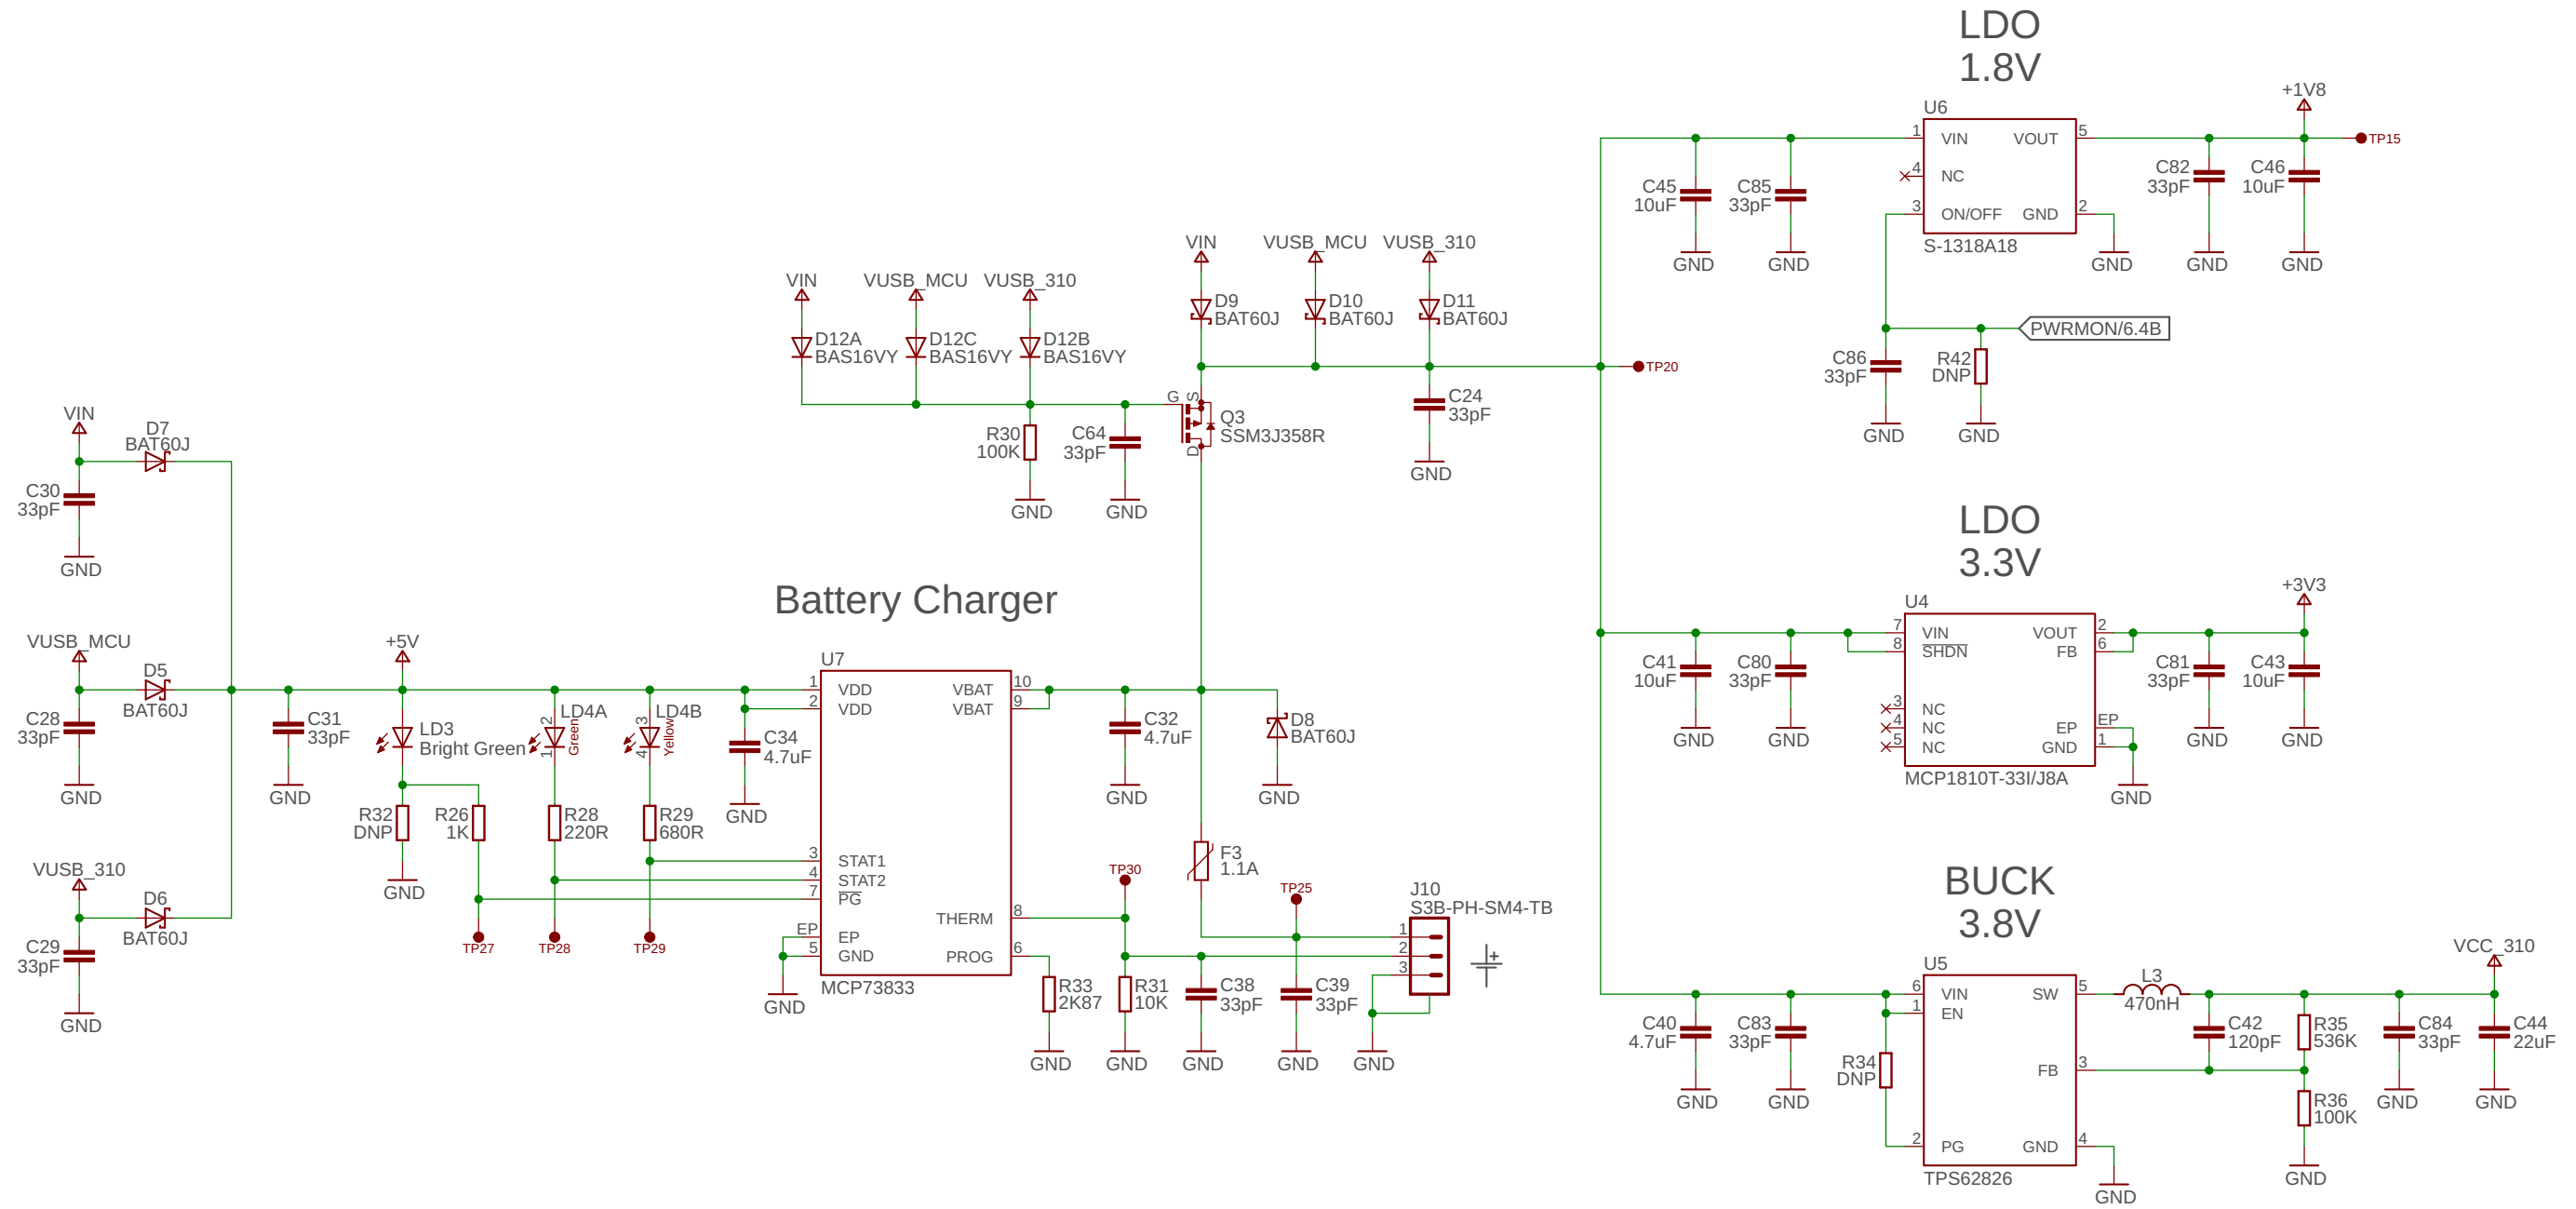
LDO
1.8V

U6
VIN VOUT
NC
ON/OFF GND
S-1318A18
1 5 4 3 2
+1V8
TP15
C45 10uF
C85 33pF
C82 33pF
C46 10uF
GND GND GND GND GND
C86 33pF
R42 DNP
PWRMON/6.4B
GND GND

VIN VUSB_MCU VUSB_310
D12A BAS16VY
D12C BAS16VY
D12B BAS16VY
R30 100K
C64 33pF
GND GND

VIN VUSB_MCU VUSB_310
D9 BAT60J
D10 BAT60J
D11 BAT60J
TP20
G S D
Q3 SSM3J358R
C24 33pF
GND

VIN
D7 BAT60J
C30 33pF
GND

LDO
3.3V

U4
VIN VOUT
SHDN FB
NC NC NC
EP GND
MCP1810T-33I/J8A
7 8 3 4 5 2 6 EP 1
+3V3
C41 10uF
C80 33pF
C81 33pF
C43 10uF
GND GND GND GND GND

Battery Charger

VUSB_MCU
D5 BAT60J
C28 33pF
GND
+5V
C31 33pF
GND
LD3 Bright Green
LD4A Green
LD4B Yellow
1 2 4 3
C34 4.7uF
GND
R32 DNP
R26 1K
R28 220R
R29 680R
GND
TP27 TP28 TP29

U7
VDD VBAT
VDD VBAT
STAT1
STAT2
PG
THERM
EP
GND PROG
MCP73833
1 2 3 4 7 5 EP 10 9 8 6
GND
C32 4.7uF
GND
D8 BAT60J
GND
F3 1.1A
TP30
TP25
J10 S3B-PH-SM4-TB
1 2 3
R33 2K87
R31 10K
C38 33pF
C39 33pF
GND GND GND GND GND

VUSB_310
D6 BAT60J
C29 33pF
GND

BUCK
3.8V

U5
VIN SW
EN
FB
PG GND
TPS62826
6 1 5 3 2 4
L3 470nH
VCC_310
C40 4.7uF
C83 33pF
R34 DNP
C42 120pF
R35 536K
R36 100K
C84 33pF
C44 22uF
GND GND GND GND GND GND GND